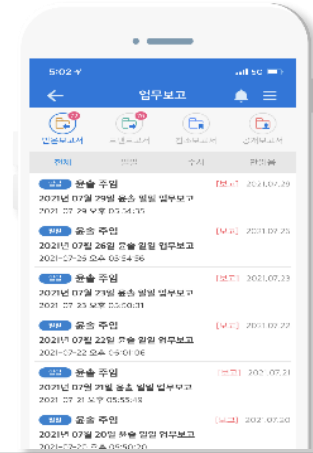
5:02
5G
업무보고
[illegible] 보고서
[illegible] 보고서
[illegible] 보고서
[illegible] 보고서
전체
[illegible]
수시
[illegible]
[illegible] 윤솔 주임
[보고] 2021.07.29
2021년 07월 29일 윤솔 일일 업무보고
2021-07-29 오후 05:54:35
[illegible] 윤솔 주임
[보고] 2021.07.26
2021년 07월 26일 윤솔 일일 업무보고
2021-07-26 오후 05:54:56
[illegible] 윤솔 주임
[보고] 2021.07.23
2021년 07월 23일 윤솔 일일 업무보고
2021-07-23 오후 05:50:11
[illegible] 윤솔 주임
[보고] 2021.07.22
2021년 07월 22일 윤솔 일일 업무보고
2021-07-22 오후 05:01:06
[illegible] 윤솔 주임
[보고] 2021.07.21
2021년 07월 21일 윤솔 일일 업무보고
2021-07-21 오후 05:55:49
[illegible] 윤솔 주임
[보고] 2021.07.20
2021년 07월 20일 윤솔 일일 업무보고
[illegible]